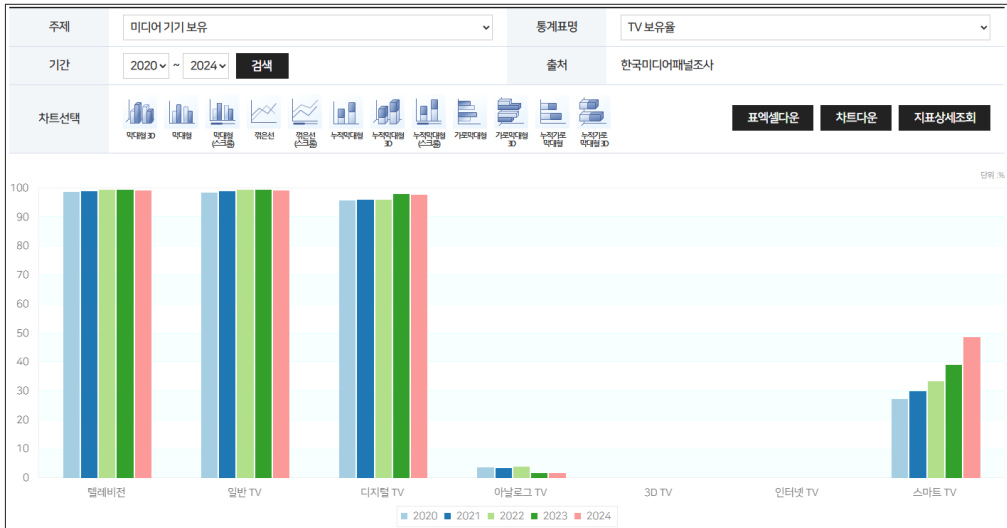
주제 미디어 기기 보유
통계표명 TV 보유율
기간 2020 ~ 2024 검색
출처 한국미디어패널조사
차트선택
막대형 3D 막대형 막대형(스크롤) 꺾은선 꺾은선(스크롤) 누적막대형 누적막대형 3D 누적막대형(스크롤) 가로막대형 가로막대형 3D 누적가로막대형 누적가로막대형 3D
표엑셀다운 차트다운 지표상세조회

단위 : %

100
90
80
70
60
50
40
30
20
10
0

텔레비전 일반 TV 디지털 TV 아날로그 TV 3D TV 인터넷 TV 스마트 TV

2020 2021 2022 2023 2024